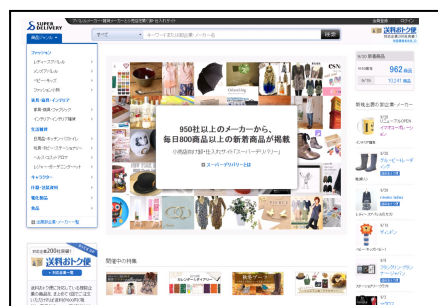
SUPER DELIVERY

商品ジャンル

すべて

キーワードまたは商品番号・メーカー名

検索

送料おトク便

ファッション

レディースアパレル

メンズアパレル

ベビーキッズ

ファッション雑貨

家具・収納・インテリア

家具・収納・ファブリック

インテリアアイテム・雑貨

生活雑貨

日用品・キッチン・バス・トイレ

ペット用品

キャラクター

手芸・文具

電化製品

食品

950社以上のメーカーから、
毎日800商品以上の新着商品が掲載

スーパーデリバリーとは

新着商品

962

10247

新着出展の新企業・メーカー

送料おトク便

関連中の特集

Unboxing

CHUMS

ehoshop

ニュース

グルーピー

ニューイヤー